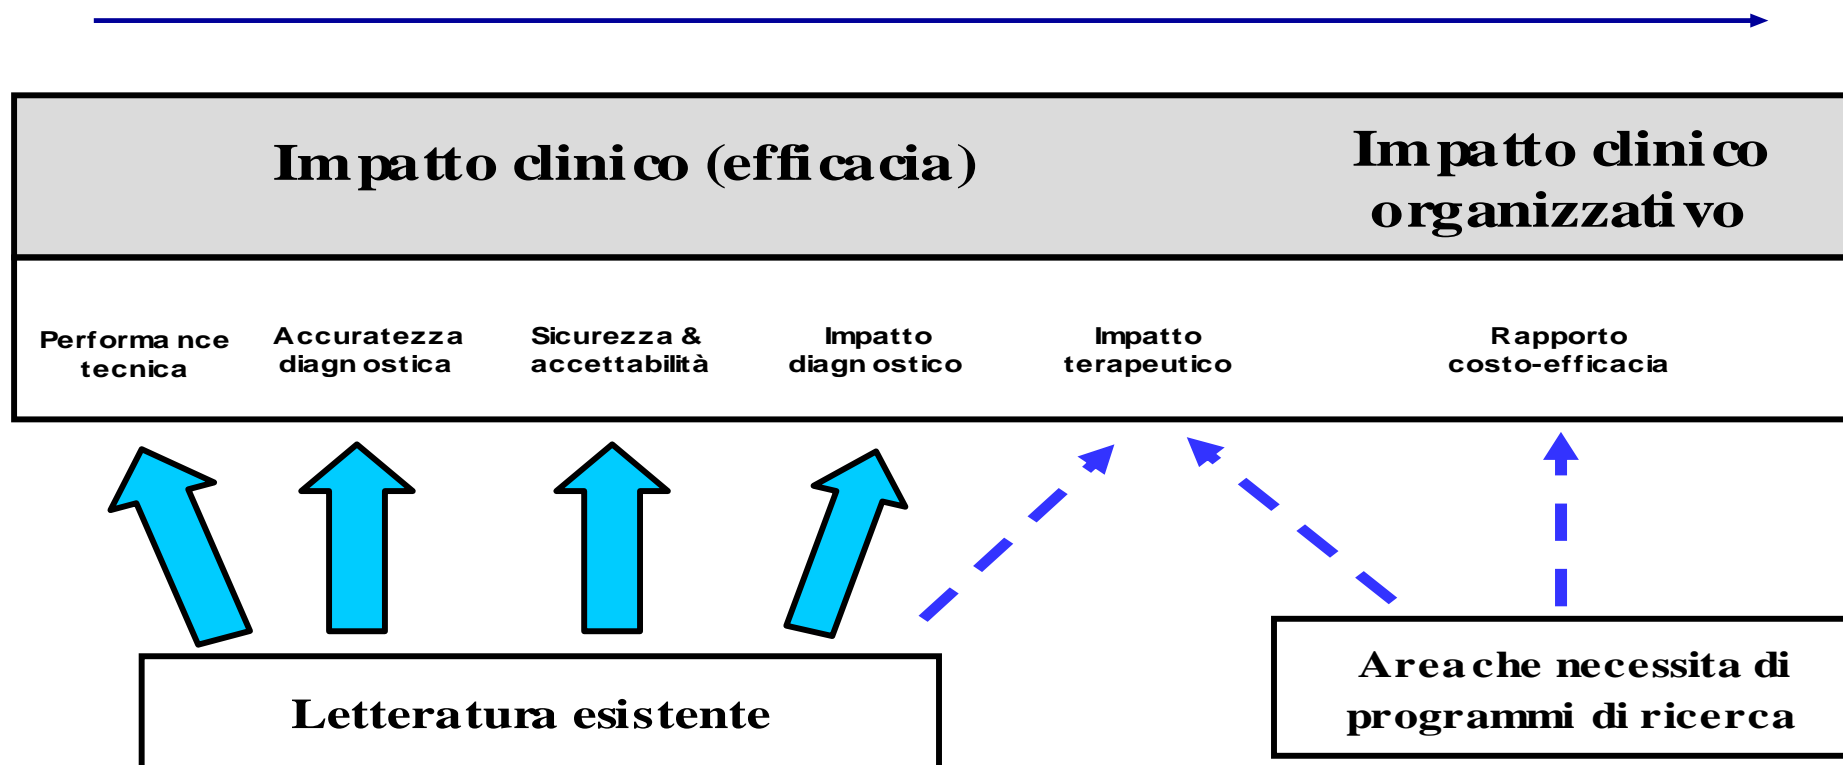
Impatto clinico (efficacia)

Impatto clinico organizzativo

Performance tecnica

Accuratezza diagnostica

Sicurezza & accettabilità

Impatto diagnostico

Impatto terapeutico

Rapporto costo-efficacia

Letteratura esistente

Area che necessita di programmi di ricerca